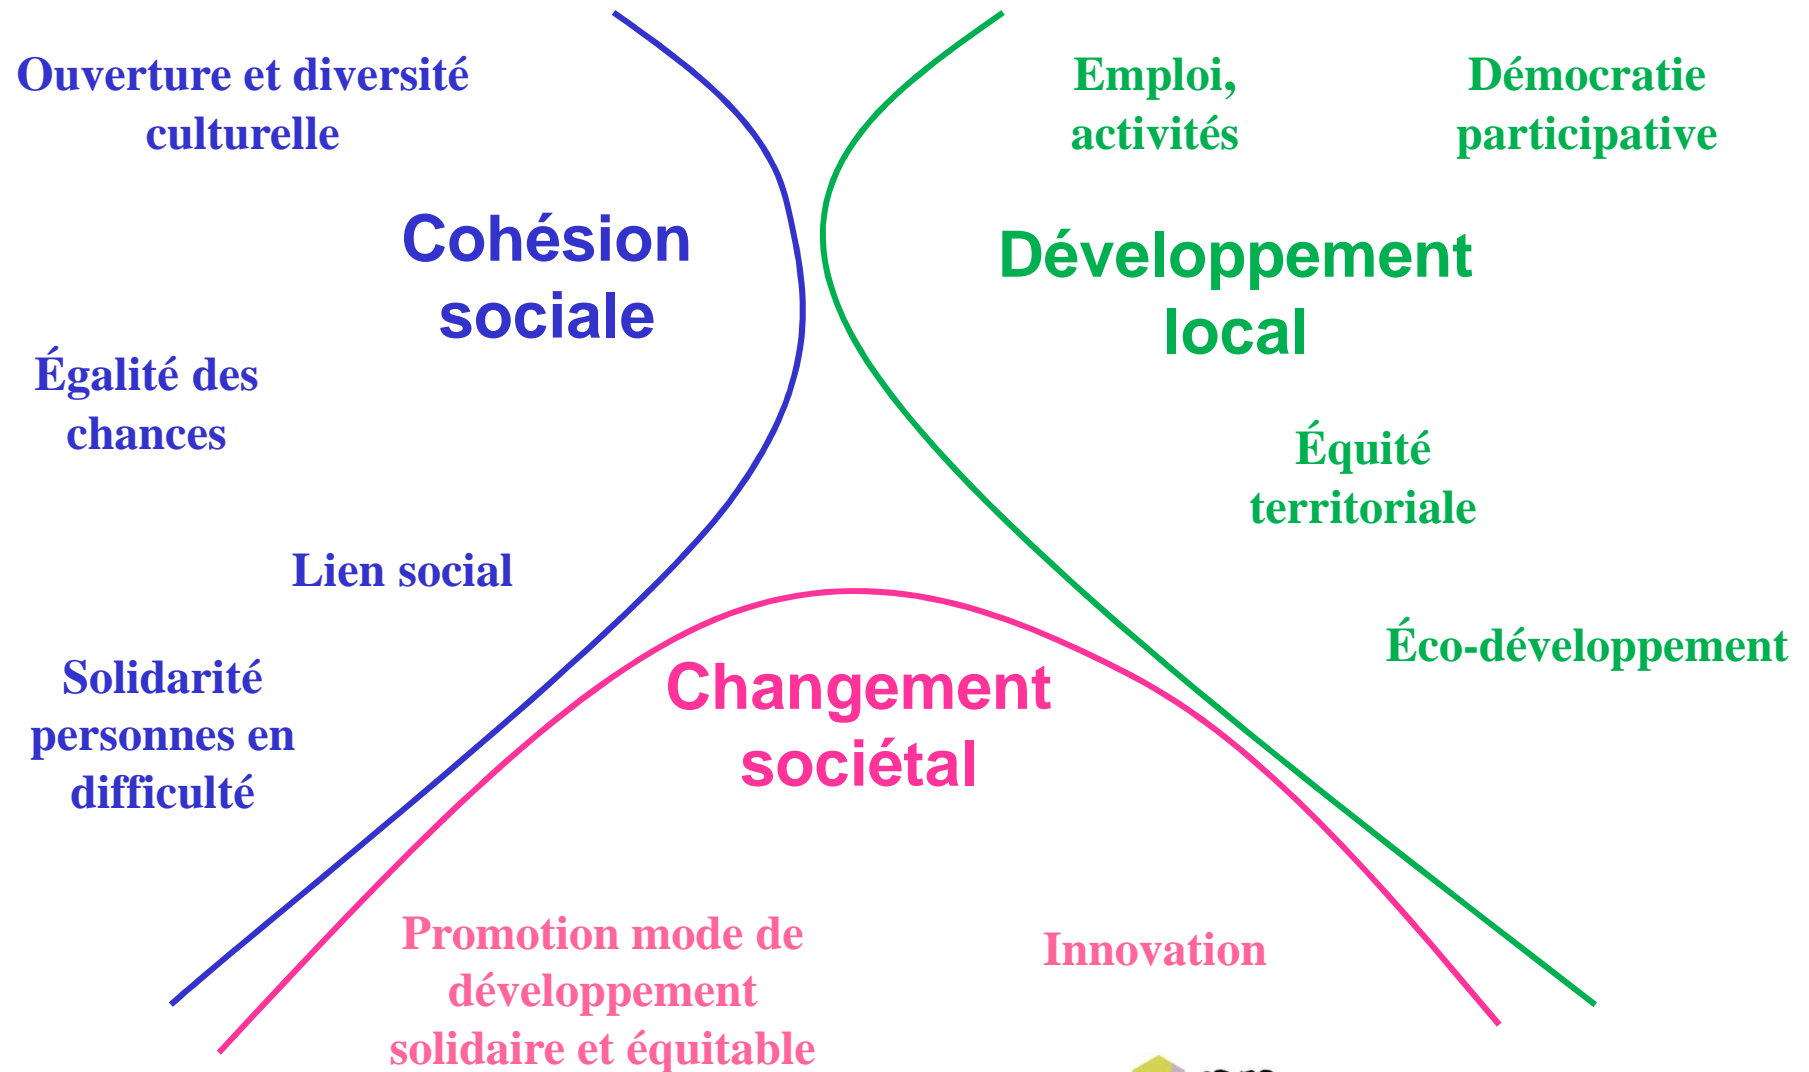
Ouverture et diversité culturelle

Emploi, activités

Démocratie participative

Cohésion sociale

Développement local

Égalité des chances

Équité territoriale

Lien social

Éco-développement

Solidarité personnes en difficulté

Changement sociétal

Promotion mode de développement solidaire et équitable

Innovation